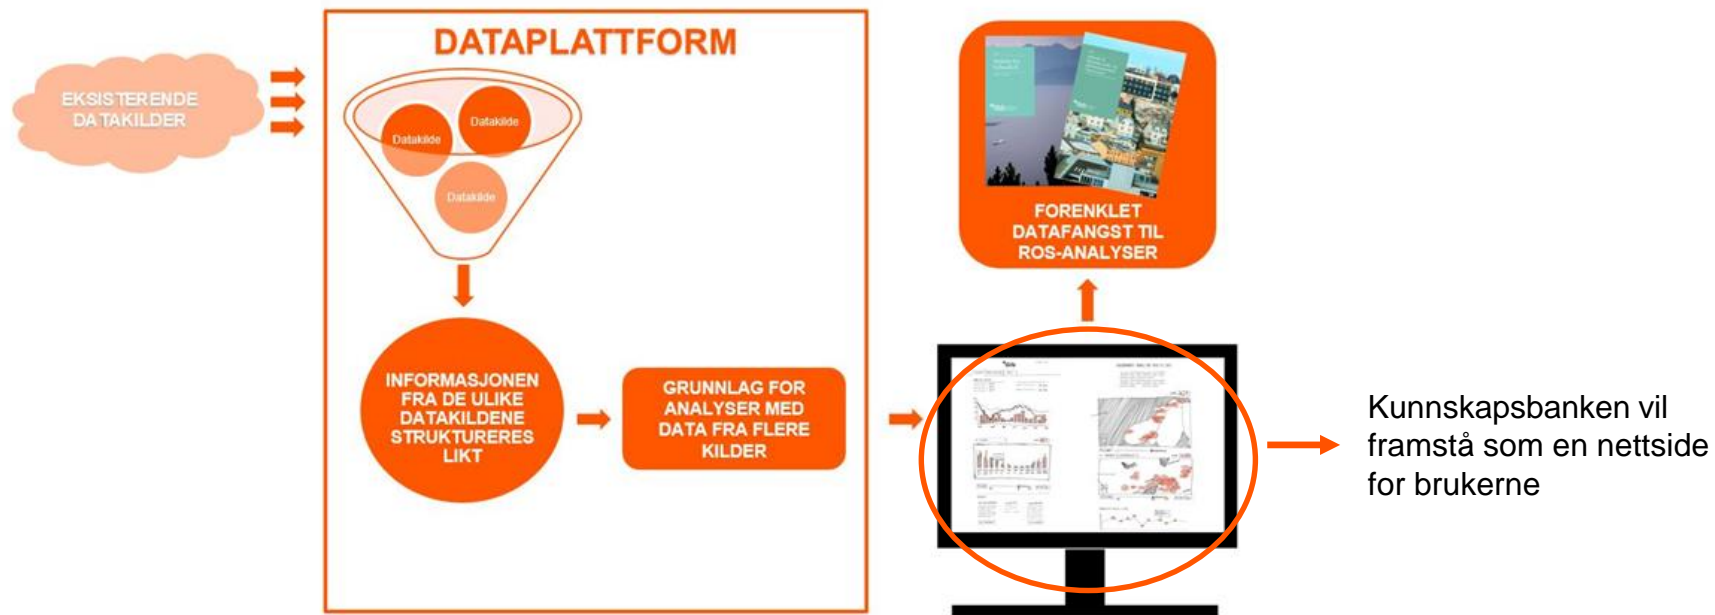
EKSISTERENDE DATAKILDER

DATAPLATTFORM

Datakilde

Datakilde

Datakilde

INFORMASJONEN FRA DE ULIKE DATAKILDENE STRUKTURERES LIKT

GRUNNLAG FOR ANALYSER MED DATA FRA FLERE KILDER

FORENKLET DATAFANGST TIL ROS-ANALYSER

Kunnskapsbanken vil framstå som en nettside for brukerne